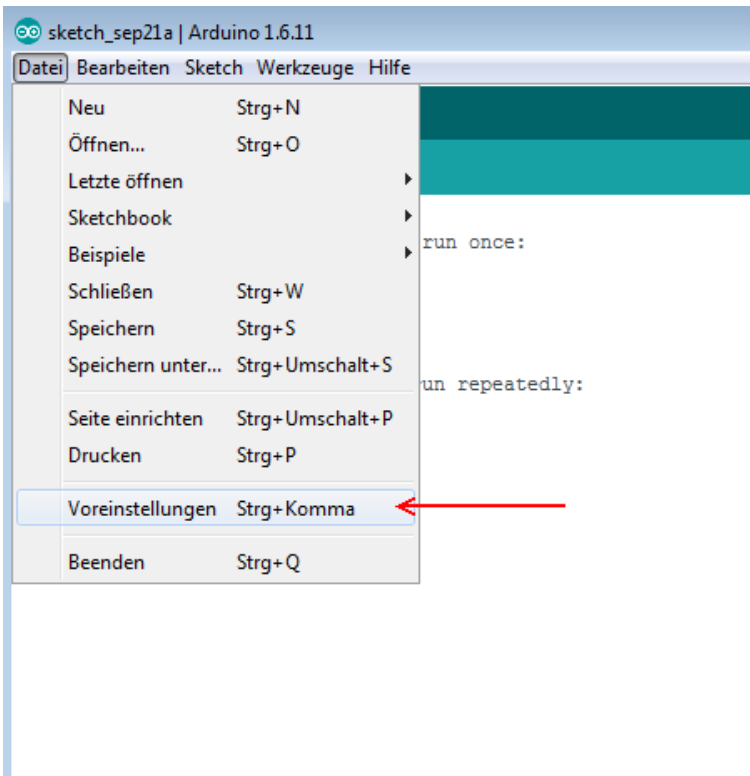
sketch_sep21a | Arduino 1.6.11

Datei Bearbeiten Sketch Werkzeuge Hilfe

Neu Strg+N
Öffnen... Strg+O
Letzte öffnen
Sketchbook
Beispiele
Schließen Strg+W
Speichern Strg+S
Speichern unter... Strg+Umschalt+S

Seite einrichten Strg+Umschalt+P
Drucken Strg+P

Voreinstellungen Strg+Komma

Beenden Strg+Q

run once:

un repeatedly: